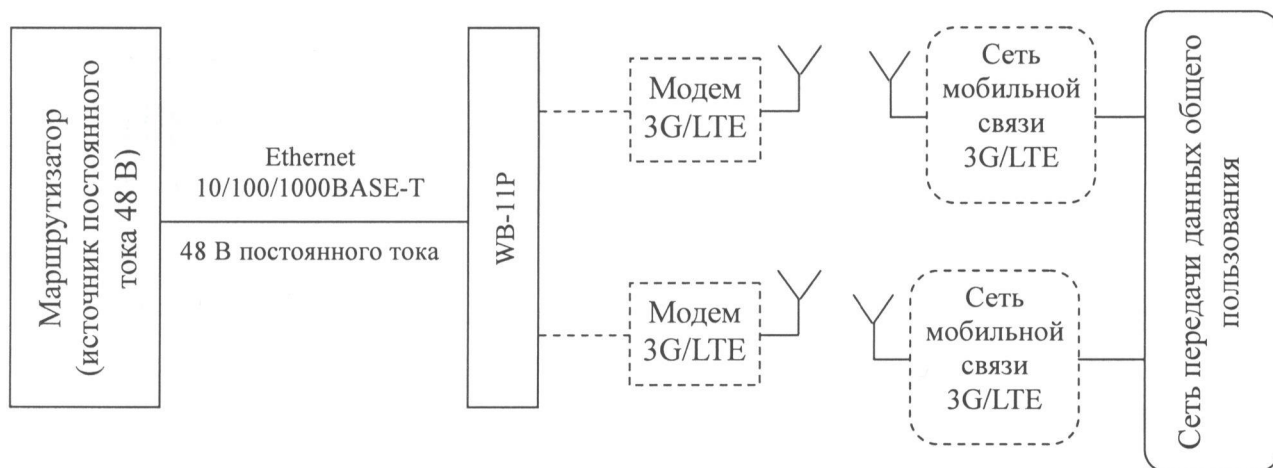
Маршрутизатор (источник постоянного тока 48 В)

Ethernet
10/100/1000BASE-T

48 В постоянного тока

WB-11P

Модем 3G/LTE

Сеть мобильной связи 3G/LTE

Модем 3G/LTE

Сеть мобильной связи 3G/LTE

Сеть передачи данных общего пользования